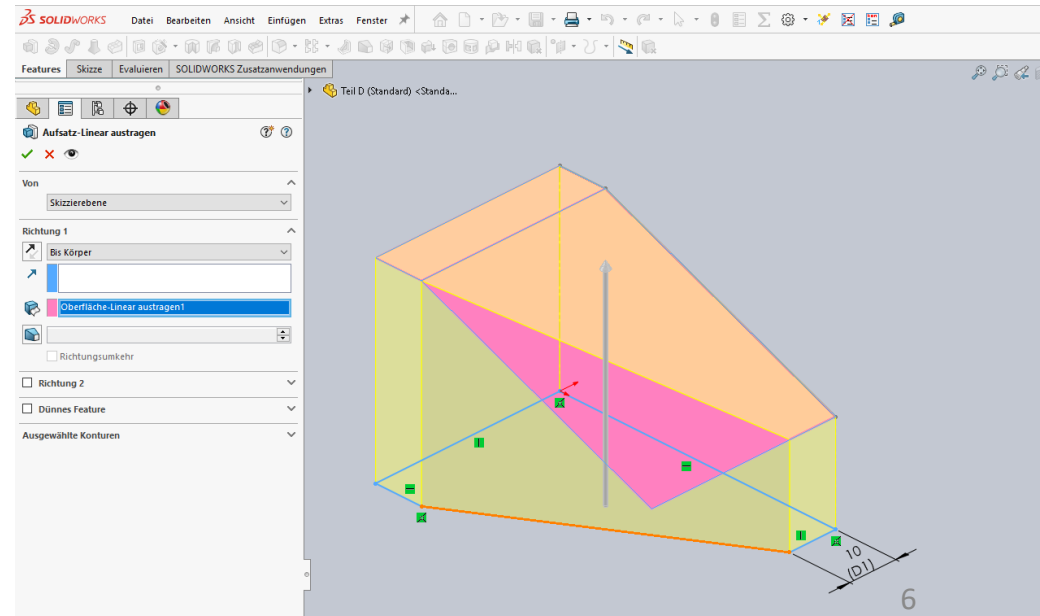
SOLIDWORKS Datei Bearbeiten Ansicht Einfügen Extras Fenster

Features Skizze Evaluieren SOLIDWORKS Zusatzanwendungen

Teil D (Standard) <Standa...

Aufsatz-Linear austragen

Von

Skizzierebene

Richtung 1

Bis Körper

Oberfläche-Linear austragen1

Richtungsumkehr

Richtung 2

Dünnes Feature

Ausgewählte Konturen

10
(D1)

6